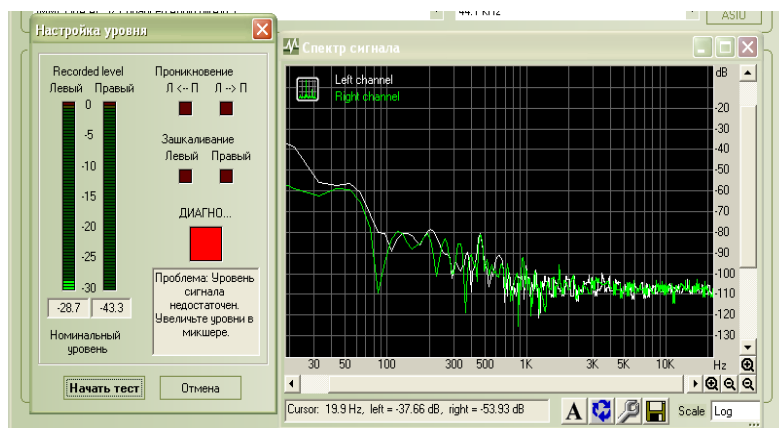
44.1 kHz
ASIO

Настройка уровня

Recorded level
Левый Правый
0
-5
-10
-15
-20
-25
-30
-28.7 -43.3
Номинальный уровень

Проникновение
Л <-- П Л --> П

Зашкаливание
Левый Правый

ДИАГНО...

Проблема: Уровень сигнала недостаточен. Увеличьте уровни в микшере.

Начать тест
Отмена

Спектр сигнала

Left channel
Right channel

dB
-20
-30
-40
-50
-60
-70
-80
-90
-100
-110
-120
-130

30 50 100 300 500 1K 3K 5K 10K Hz

Cursor: 19.9 Hz, left = -37.66 dB, right = -53.93 dB
Scale Log